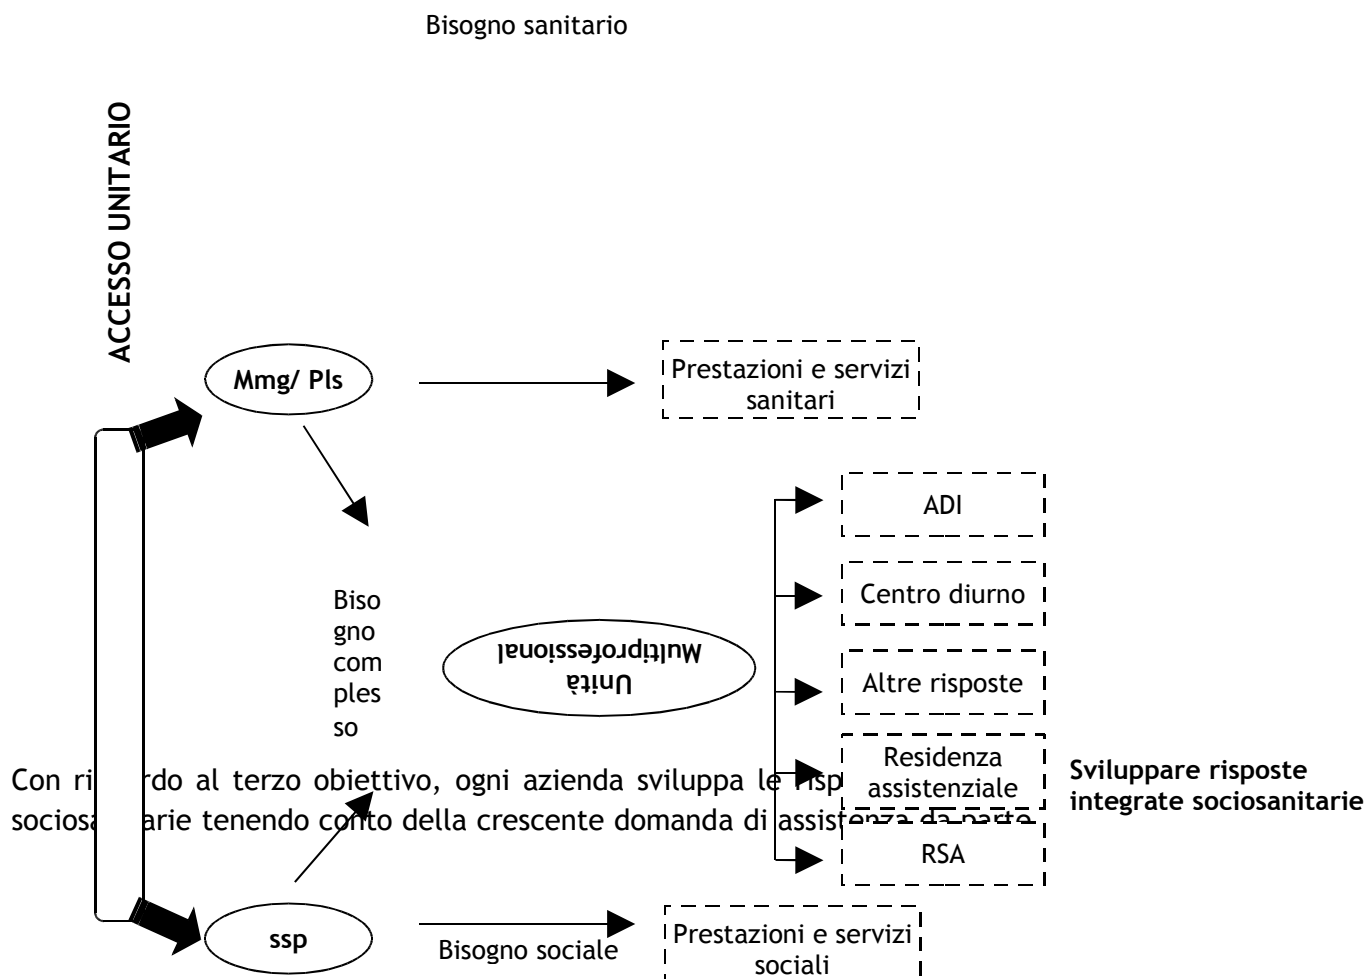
Bisogno sanitario

ACCESSO UNITARIO

Mmg/ Pls

Prestazioni e servizi sanitari

ADI

Centro diurno

Altre risposte

Residenza assistenziale

RSA

Biso gno com ples so

Unità Multiprofessional

Con ri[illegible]rdo al terzo obiettivo, ogni azienda sviluppa le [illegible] sociosa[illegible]arie tenendo co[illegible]to della crescente domanda di assist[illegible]

Sviluppare risposte integrate sociosanitarie

ssp

Bisogno sociale

Prestazioni e servizi sociali